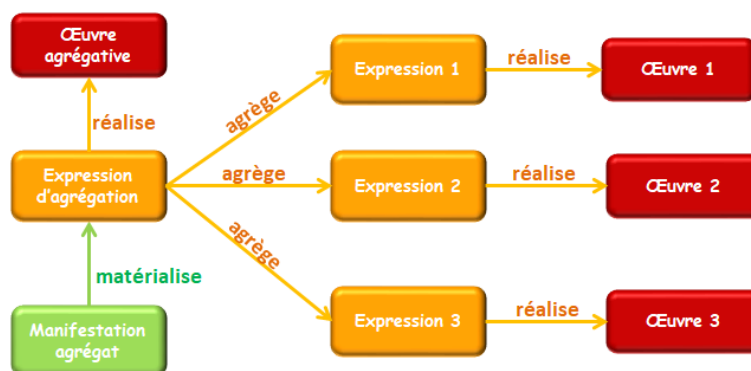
Œuvre agrégative

réalise

Expression d'agrégation

matérialise

Manifestation agrégat

agrège

agrège

agrège

Expression 1

Expression 2

Expression 3

réalise

réalise

réalise

Œuvre 1

Œuvre 2

Œuvre 3